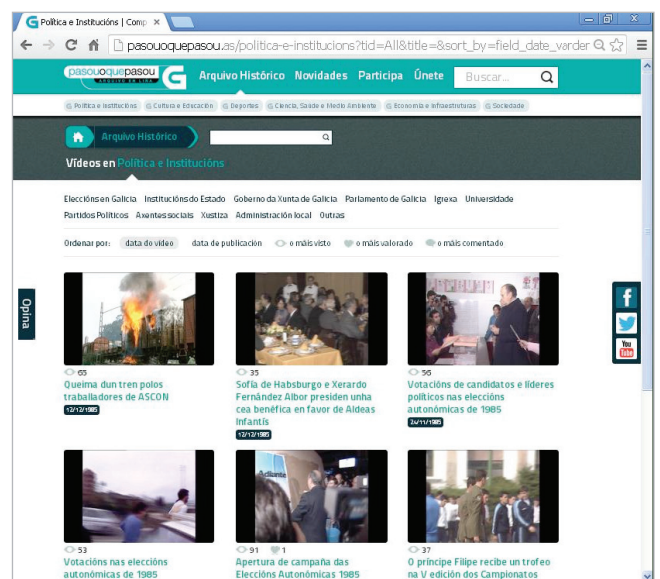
Política e Institucións | Comp ×

pasouoquepasou.as/politica-e-institucions?tid=All&title=&sort_by=field_date_varder

pasouoquepasou ARQUIVO EN LIÑA
Arquivo Histórico Novidades Participa Únete Buscar...

Política e Institucións Cultura e Educación Deportes Ciencia, Saúde e Medio Ambiente Economía e Infraestruturas Sociedade

Arquivo Histórico

Vídeos en Política e Institucións

Eleccións en Galicia Institucións do Estado Goberno da Xunta de Galicia Parlamento de Galicia Igrexa Universidade Partidos Políticos Axentes sociais Xustiza Administración local Outras

Ordenar por: data do vídeo data de publicación o máis visto o máis valorado o máis comentado

Opina

65
Queima dun tren polos traballadores de ASCON
12/12/1985

35
Sofía de Habsburgo e Xerardo Fernández Albor presiden unha cea benéfica en favor de Aldeas Infantís
12/12/1985

56
Votacións de candidatos e líderes políticos nas eleccións autonómicas de 1985
24/11/1985

53
Votacións nas eleccións autonómicas de 1985

91 1
Apertura de campaña das Eleccións Autonómicas 1985

37
O príncipe Filipe recibe un trofeo na V edición dos Campionatos

You Tube